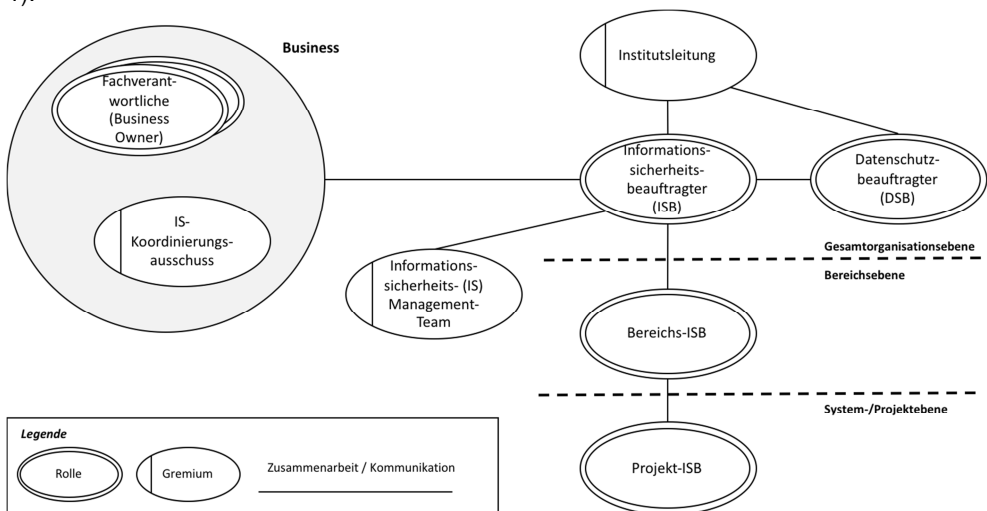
Business

Fachverantwortliche (Business Owner)

IS-Koordinierungsausschuss

Institutsleitung

Informationssicherheitsbeauftragter (ISB)

Datenschutzbeauftragter (DSB)

Gesamtorganisationsebene

Bereichsebene

Informationssicherheits- (IS) Management-Team

Bereichs-ISB

System-/Projektebene

Projekt-ISB

Legende

Rolle

Gremium

Zusammenarbeit / Kommunikation